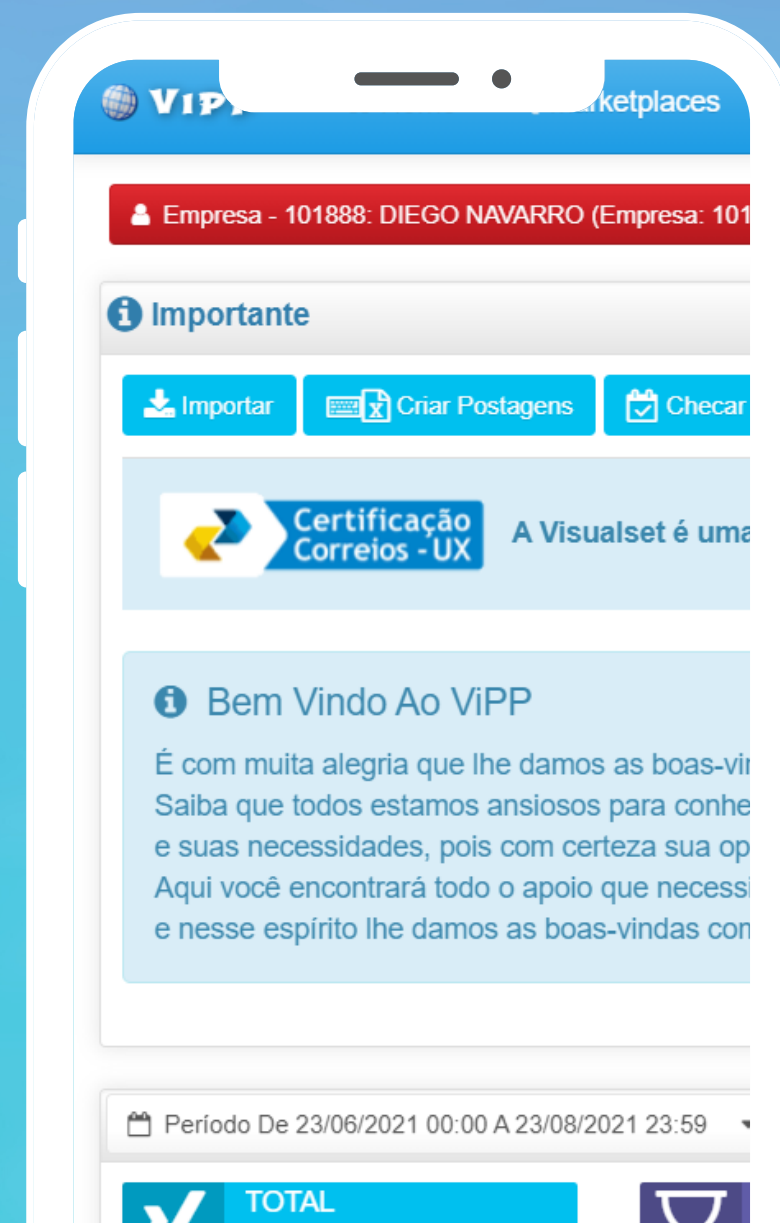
ViP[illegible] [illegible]arketplaces

Empresa - 101888: DIEGO NAVARRO (Empresa: 101

Importante

Importar

Criar Postagens

Checar

Certificação Correios - UX

A Visualset é uma

Bem Vindo Ao ViPP

É com muita alegria que lhe damos as boas-vi
Saiba que todos estamos ansiosos para conhe
e suas necessidades, pois com certeza sua op
Aqui você encontrará todo o apoio que necess
e nesse espírito lhe damos as boas-vindas co

Período De 23/06/2021 00:00 A 23/08/2021 23:59

TOTAL